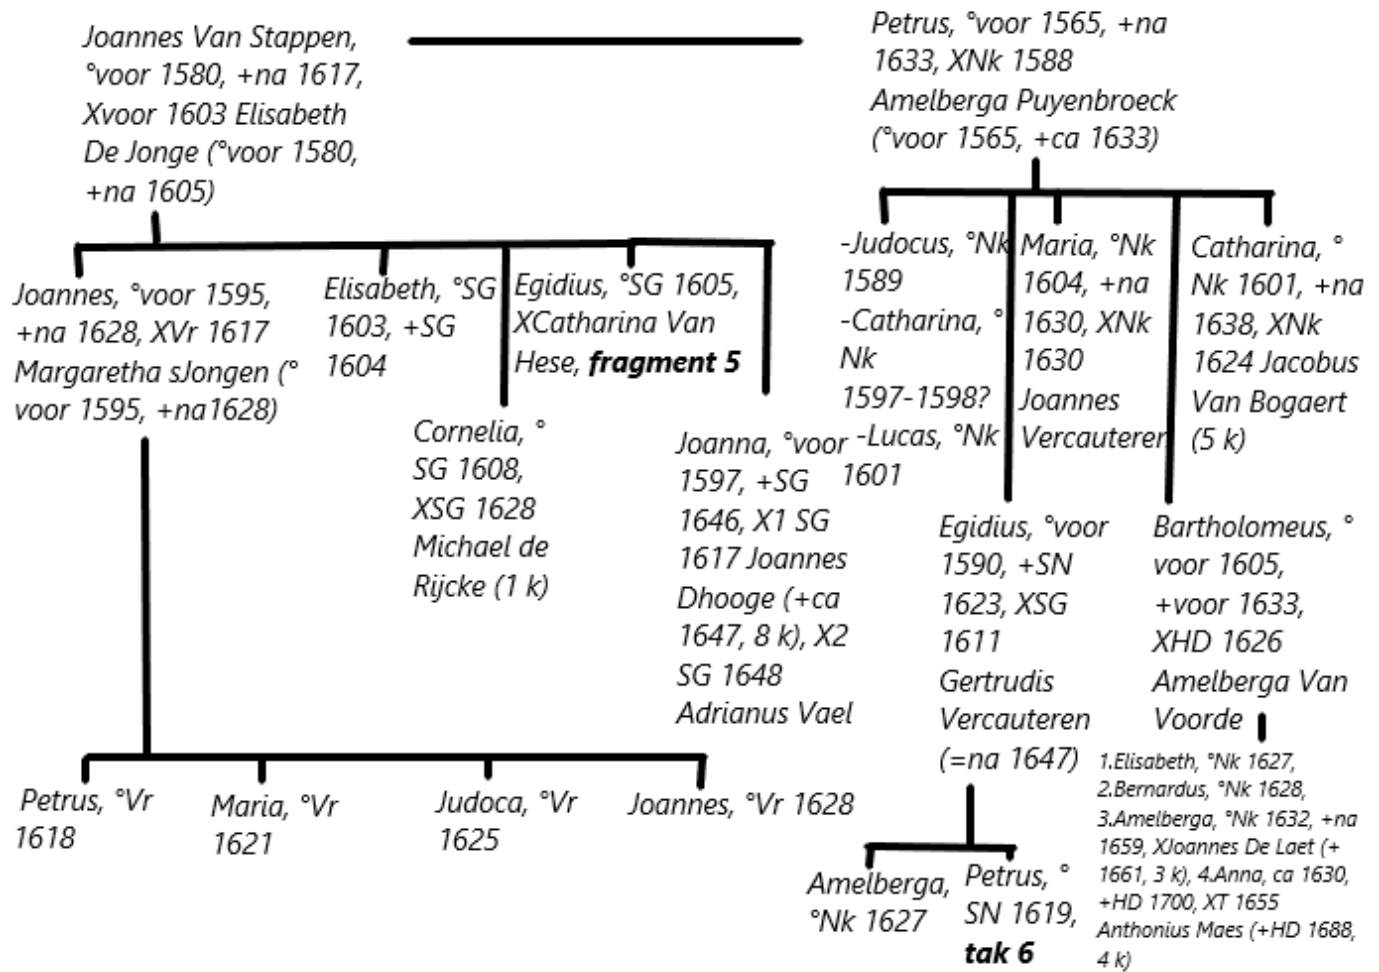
Joannes Van Stappen, °voor 1580, +na 1617, Xvoor 1603 Elisabeth De Jonge (°voor 1580, +na 1605)

Petrus, °voor 1565, +na 1633, XNk 1588 Amelberga Puyenbroeck (°voor 1565, +ca 1633)

Joannes, °voor 1595, +na 1628, XVr 1617 Margaretha sJongen (° voor 1595, +na1628)

Elisabeth, °SG 1603, +SG 1604

Egidius, °SG 1605, XCatharina Van Hese, **fragment 5**

Cornelia, ° SG 1608, XSG 1628 Michael de Rijcke (1 k)

Joanna, °voor 1597, +SG 1646, X1 SG 1617 Joannes Dhooge (+ca 1647, 8 k), X2 SG 1648 Adrianus Vael

-Judocus, °Nk 1589
-Catharina, ° Nk 1597-1598?
-Lucas, °Nk 1601

Maria, °Nk 1604, +na 1630, XNk 1630 Joannes Vercauteren

Catharina, ° Nk 1601, +na 1638, XNk 1624 Jacobus Van Bogaert (5 k)

Egidius, °voor 1590, +SN 1623, XSG 1611 Gertrudis Vercauteren (=na 1647)

Bartholomeus, ° voor 1605, +voor 1633, XHD 1626 Amelberga Van Voorde

1.Elisabeth, °Nk 1627, 2.Bernardus, °Nk 1628, 3.Amelberga, °Nk 1632, +na 1659, XJoannes De Laet (+ 1661, 3 k), 4.Anna, ca 1630, +HD 1700, XT 1655 Anthonius Maes (+HD 1688, 4 k)

Petrus, °Vr 1618

Maria, °Vr 1621

Judoca, °Vr 1625

Joannes, °Vr 1628

Amelberga, °Nk 1627

Petrus, ° SN 1619, **tak 6**